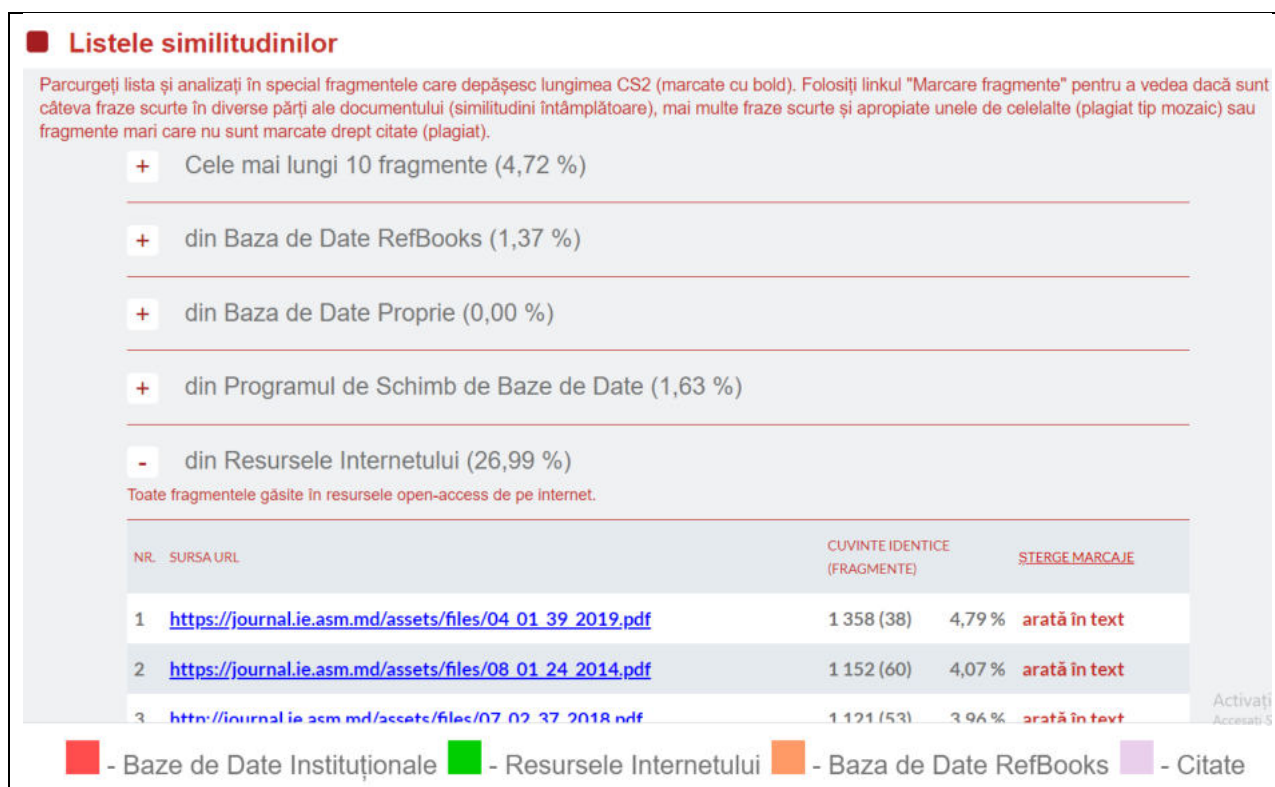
Listele similitudinilor

Parcurgeți lista și analizați în special fragmentele care depășesc lungimea CS2 (marcate cu bold). Folosiți linkul "Marcare fragmente" pentru a vedea dacă sunt câteva fraze scurte în diverse părți ale documentului (similitudini întâmplătoare), mai multe fraze scurte și apropiate unele de celelalte (plagiat tip mozaic) sau fragmente mari care nu sunt marcate drept citate (plagiat).

+ Cele mai lungi 10 fragmente (4,72 %)

+ din Baza de Date RefBooks (1,37 %)

+ din Baza de Date Proprie (0,00 %)

+ din Programul de Schimb de Baze de Date (1,63 %)

- din Resursele Internetului (26,99 %)

Toate fragmentele găsite în resursele open-access de pe internet.

| NR. | SURSA URL | CUVINTE IDENTICE (FRAGMENTE) | | STERGE MARCAJE |
|---|---|---|---|---|
| 1 | https://journal.ie.asm.md/assets/files/04_01_39_2019.pdf | 1 358 (38) | 4,79 % | arată în text |
| 2 | https://journal.ie.asm.md/assets/files/08_01_24_2014.pdf | 1 152 (60) | 4,07 % | arată în text |
| 3 | http://journal.ie.asm.md/assets/files/07_02_37_2018.pdf | 1 121 (53) | 3,96 % | arată în text |

Activați
Accesați S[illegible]

- Baze de Date Instituționale - Resursele Internetului - Baza de Date RefBooks - Citate